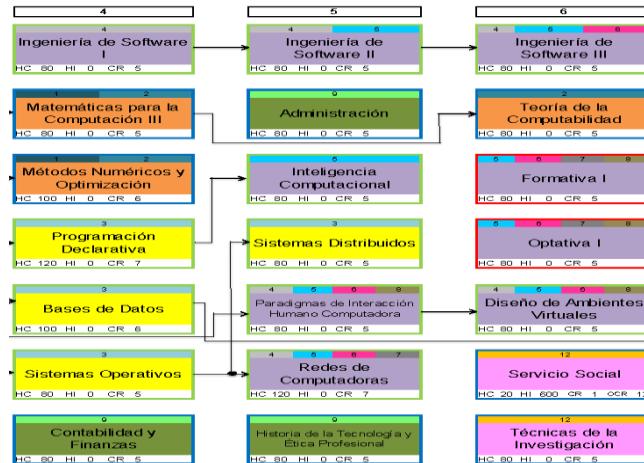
4

5

6

4
Ingeniería de Software I
HC 80 HI 0 CR 5

4 6
Ingeniería de Software II
HC 80 HI 0 CR 5

4 6 8
Ingeniería de Software III
HC 80 HI 0 CR 5

1 2
Matemáticas para la Computación III
HC 80 HI 0 CR 5

9
Administración
HC 80 HI 0 CR 5

2
Teoría de la Computabilidad
HC 80 HI 0 CR 5

1 2
Métodos Numéricos y Optimización
HC 100 HI 0 CR 6

5
Inteligencia Computacional
HC 80 HI 0 CR 5

5 6 7 8
Formativa I
HC 80 HI 0 CR 5

3
Programación Declarativa
HC 120 HI 0 CR 7

3
Sistemas Distribuidos
HC 80 HI 0 CR 5

5 6 7 8
Optativa I
HC 80 HI 0 CR 5

3
Bases de Datos
HC 100 HI 0 CR 6

4 5 6 8
Paradigmas de Interacción Humano Computadora
HC 80 HI 0 CR 5

4 5 6 8
Diseño de Ambientes Virtuales
HC 80 HI 0 CR 5

3
Sistemas Operativos
HC 80 HI 0 CR 5

4 5 6 7
Redes de Computadoras
HC 120 HI 0 CR 7

12
Servicio Social
HC 20 HI 600 CR 1 OCR 1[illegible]

9
Contabilidad y Finanzas
HC 80 HI 0 CR 5

9
Historia de la Tecnología y Ética Profesional
HC 80 HI 0 CR 5

12
Técnicas de la Investigación
HC 80 HI 0 CR 5